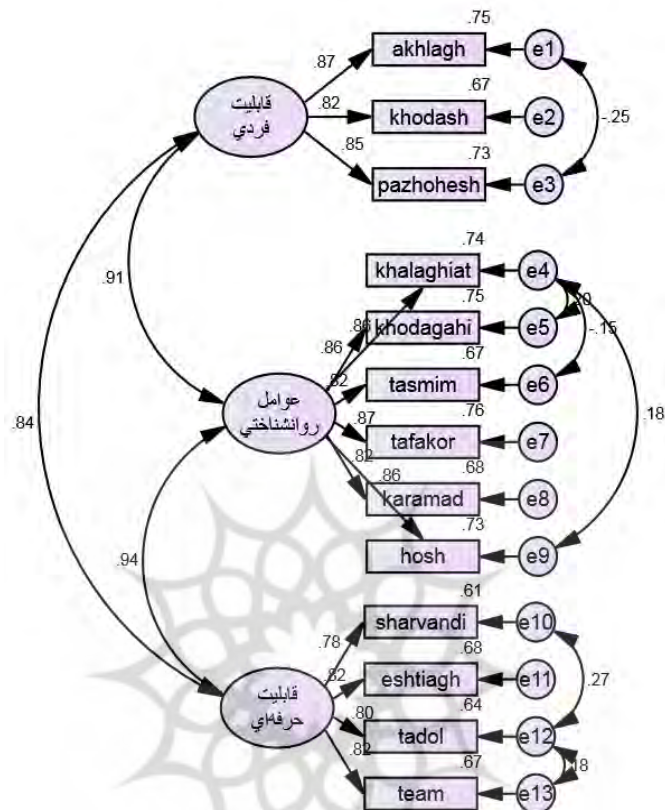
.75
akhlagh
e1
.87
قابليت فردي
.67
.82
khodash
e2
-.25
.85
.73
pazhohesh
e3

.74
khalaghiat
e4
.91
.75
.20
.86
.86
khodagahi
e5
-.15
.67
.82
tasmim
e6
عوامل روانشناختي
.84
.87
.76
.18
tafakor
e7
.82
.86
.68
karamad
e8
.73
.94
hosh
e9

.61
sharvandi
e10
.78
.68
.82
eshtiagh
e11
.27
قابليت حرفه‌اي
.80
.64
tadol
e12
.82
.67
.18
team
e13